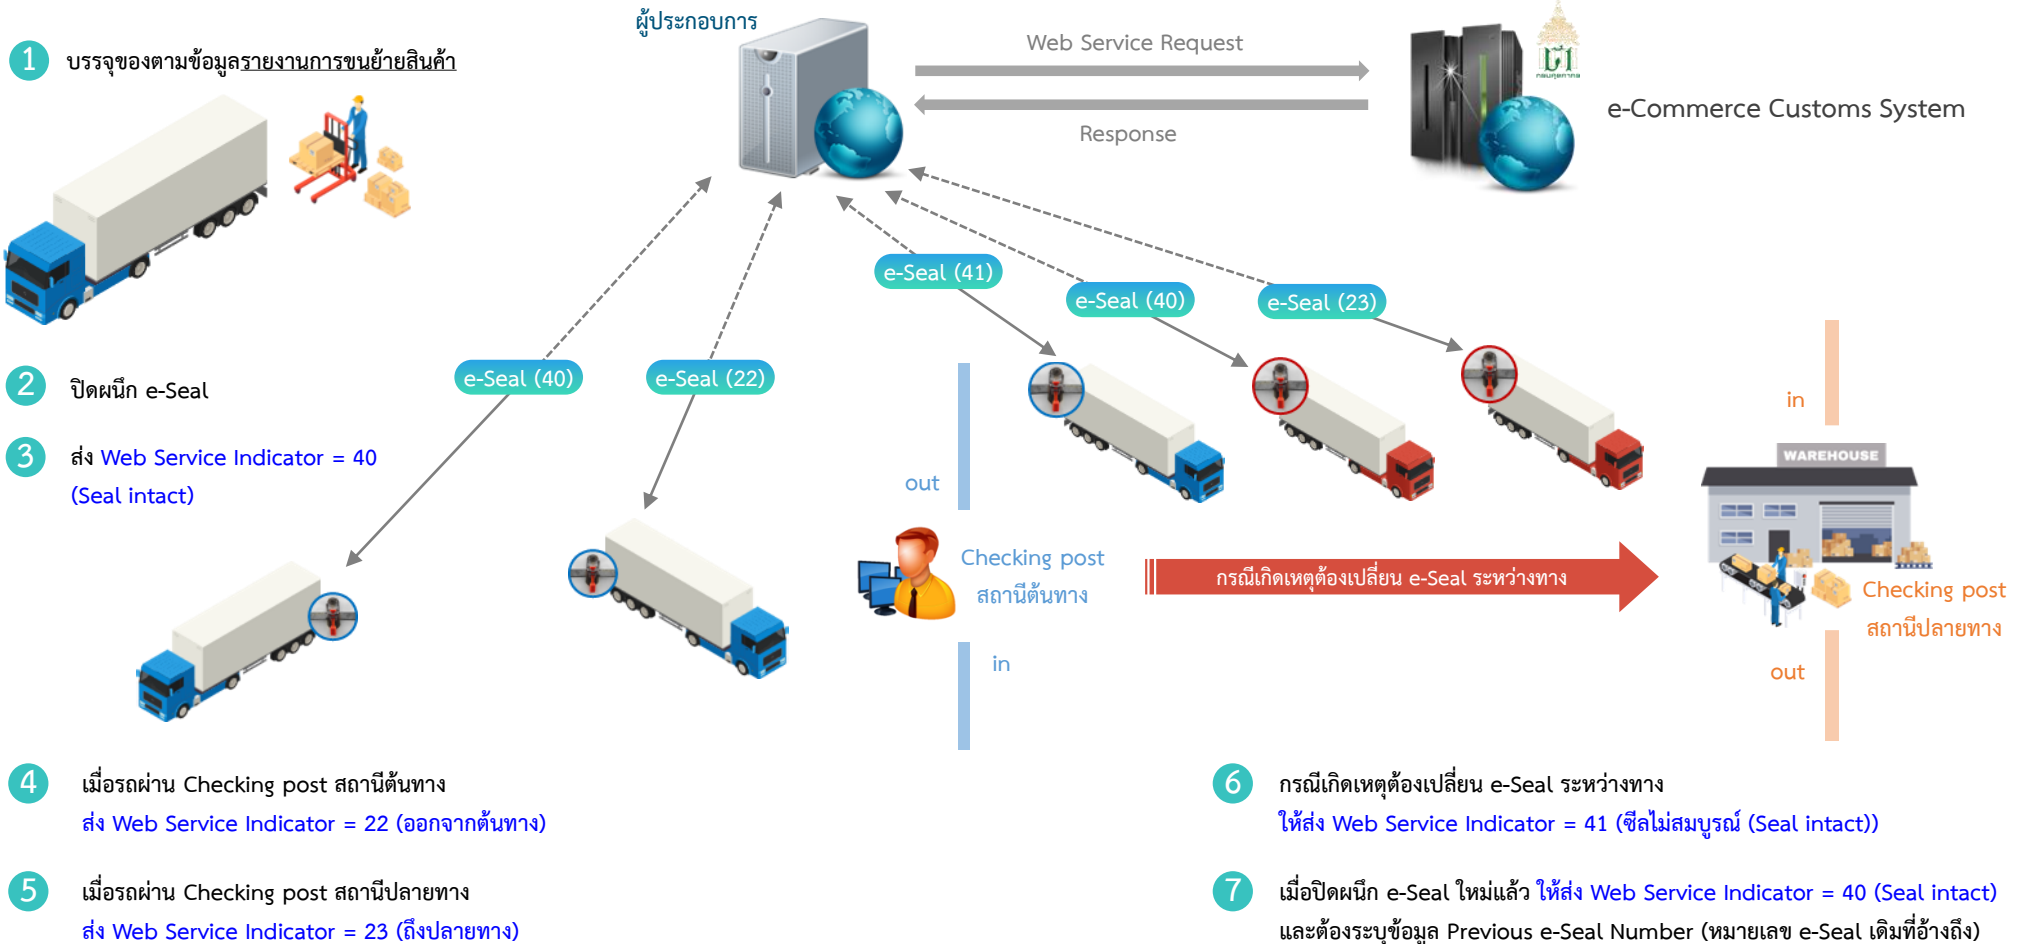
1 บรรจุของตามข้อมูลรายงานการขนย้ายสินค้า

ผู้ประกอบการ

Web Service Request

Response

e-Commerce Customs System

e-Seal (41)

e-Seal (40)

e-Seal (23)

e-Seal (40)

e-Seal (22)

2 ปิดผนึก e-Seal

3 ส่ง Web Service Indicator = 40 (Seal intact)

out

in

Checking post สถานีต้นทาง

กรณีเกิดเหตุต้องเปลี่ยน e-Seal ระหว่างทาง

in

WAREHOUSE

Checking post สถานีปลายทาง

out

4 เมื่อรถผ่าน Checking post สถานีต้นทาง ส่ง Web Service Indicator = 22 (ออกจากต้นทาง)

5 เมื่อรถผ่าน Checking post สถานีปลายทาง ส่ง Web Service Indicator = 23 (ถึงปลายทาง)

6 กรณีเกิดเหตุต้องเปลี่ยน e-Seal ระหว่างทาง ให้ส่ง Web Service Indicator = 41 (ซีลไม่สมบูรณ์ (Seal intact))

7 เมื่อปิดผนึก e-Seal ใหม่แล้ว ให้ส่ง Web Service Indicator = 40 (Seal intact) และต้องระบุข้อมูล Previous e-Seal Number (หมายเลข e-Seal เดิมที่อ้างถึง)